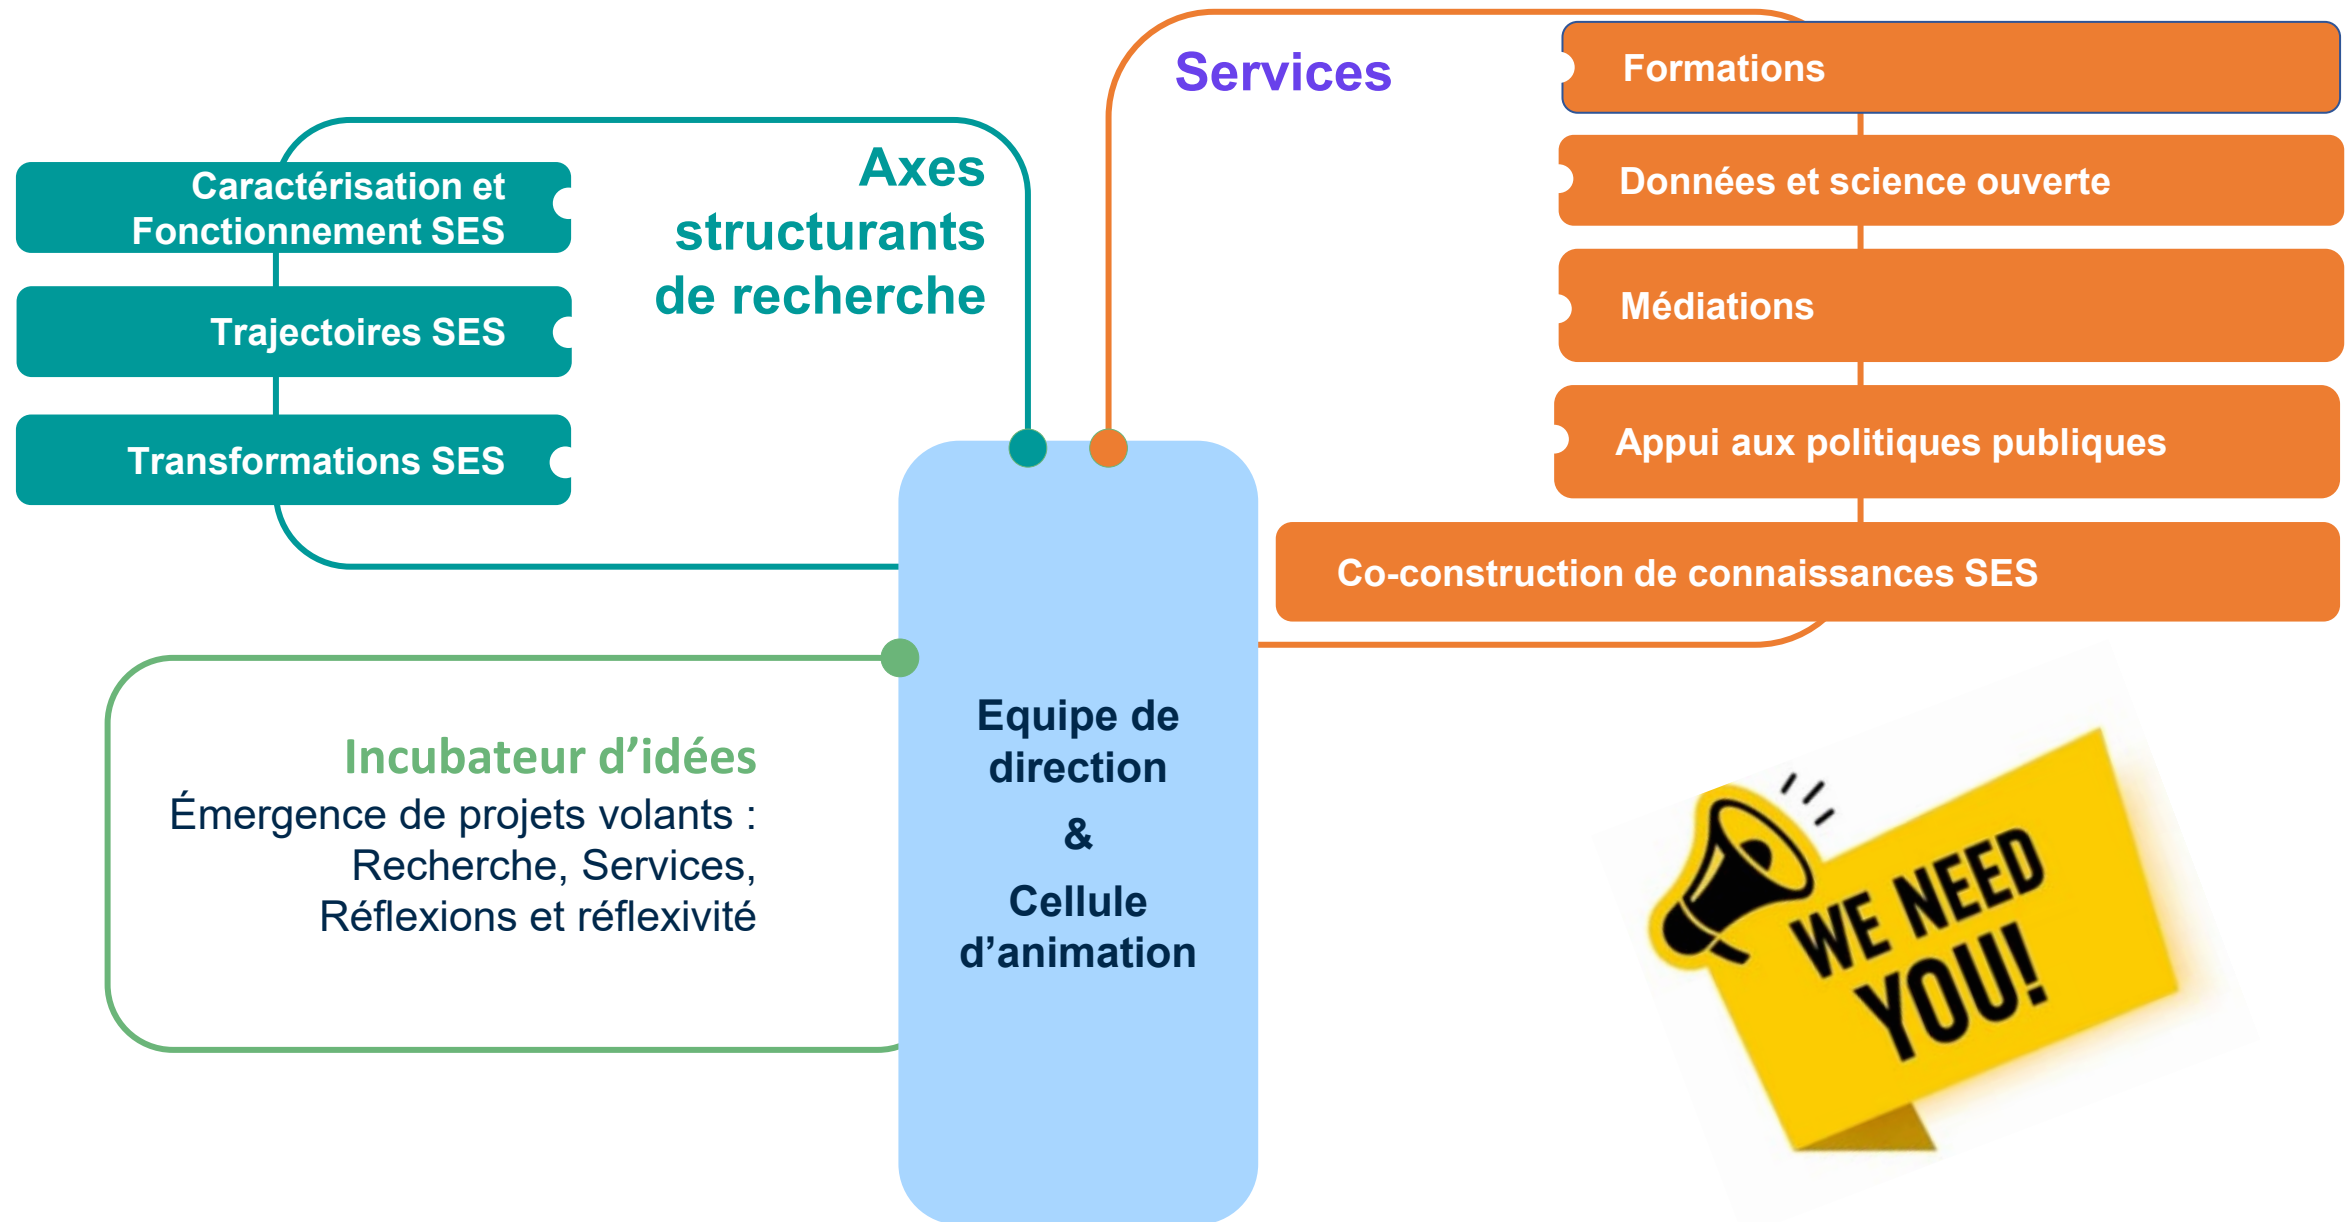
Axes structurants de recherche

Caractérisation et Fonctionnement SES

Trajectoires SES

Transformations SES

Services

Formations

Données et science ouverte

Médiations

Appui aux politiques publiques

Co-construction de connaissances SES

Incubateur d'idées
Émergence de projets volants : Recherche, Services, Réflexions et réflexivité

Equipe de direction
&
Cellule d'animation

WE NEED YOU!